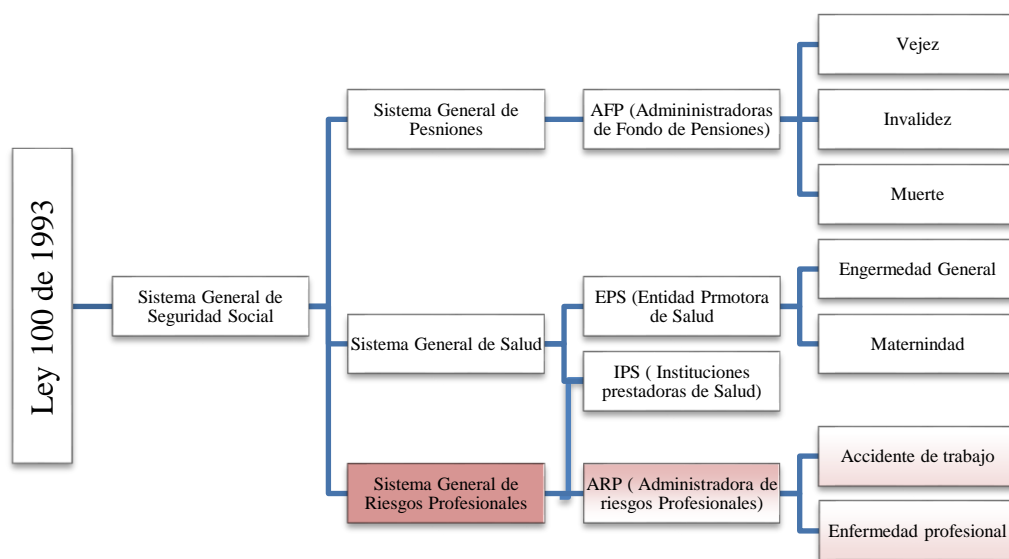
Ley 100 de 1993

Sistema General de Seguridad Social

Sistema General de Pesniones

AFP (Admininistradoras de Fondo de Pensiones)

Vejez

Invalidez

Muerte

Sistema General de Salud

EPS (Entidad Prmotora de Salud

Engermedad General

Maternindad

IPS ( Instituciones prestadoras de Salud)

Sistema General de Riesgos Profesionales

ARP ( Administradora de riesgos Profesionales)

Accidente de trabajo

Enfermedad profesional